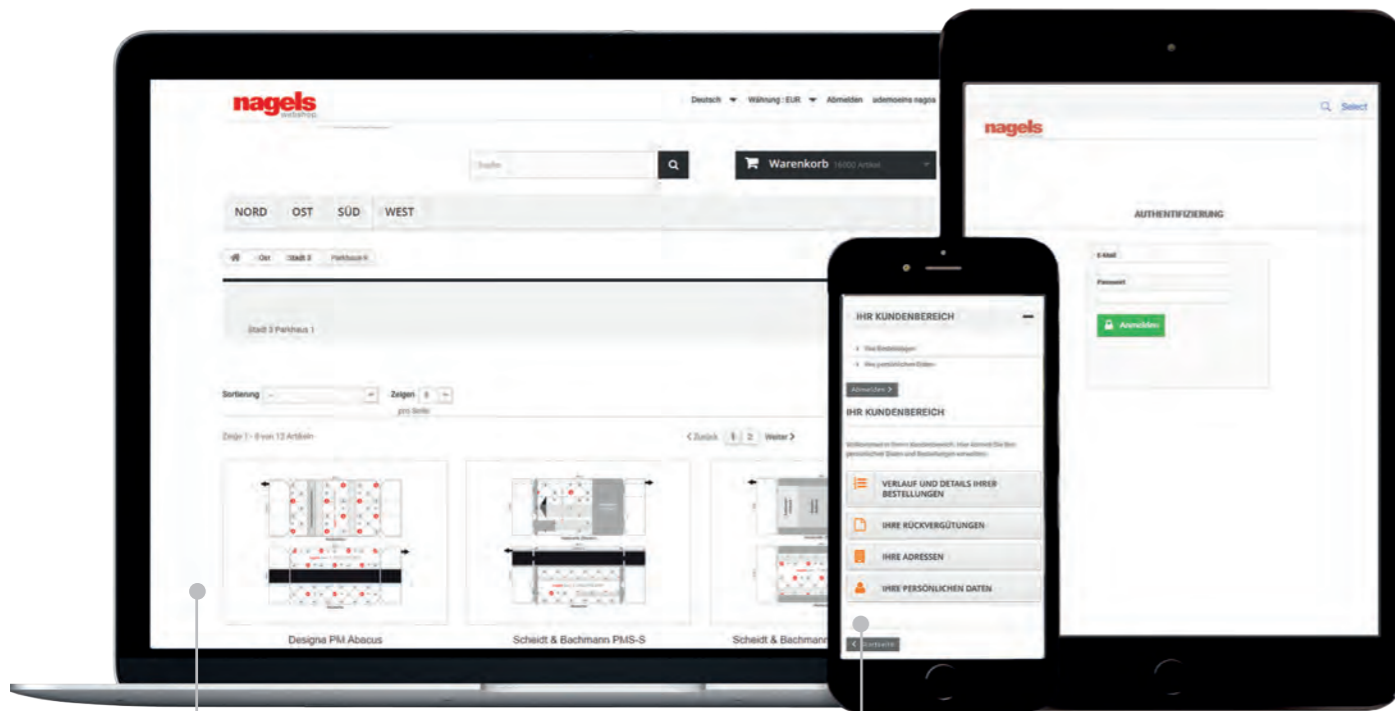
nagels
webshop

Deutsch Währung : EUR Abmelden

Suche

Warenkorb

NORD OST SÜD WEST

Ost Stadt 3 Parkhaus 1

Stadt 3 Parkhaus 1

Sortierung Zeigen 8 pro Seite

Zeige 1 - 8 von 12 Artikeln

Zurück 1 2 Weiter

Designa PM Abacus

Scheidt & Bachmann PMS-S

Scheidt & Bachmann

nagels

Select

AUTHENTIFIZIERUNG

E-Mail

Passwort

Anmelden

IHR KUNDENBEREICH

Abmelden

IHR KUNDENBEREICH

VERLAUF UND DETAILS IHRER BESTELLUNGEN

IHRE RÜCKVERGÜTUNGEN

IHRE ADRESSEN

IHRE PERSÖNLICHEN DATEN

Startseite